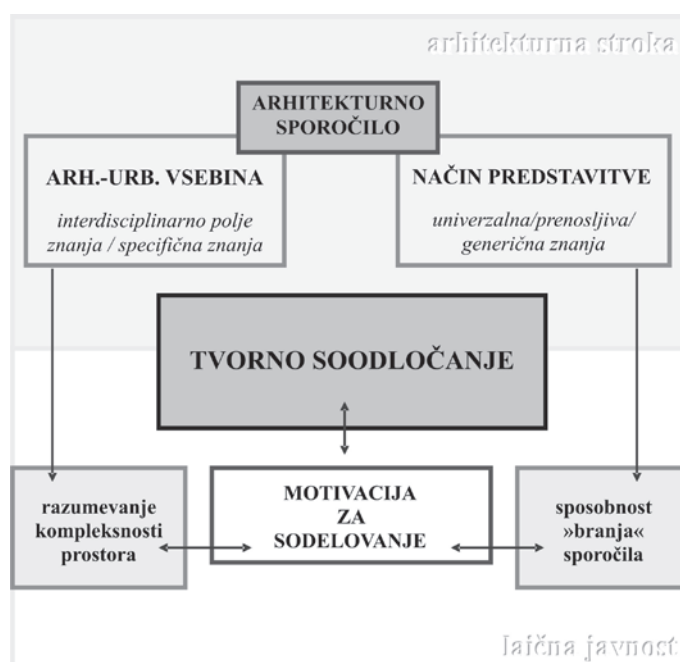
arhitekturna stroka

ARHITEKTURNO SPOROČILO

ARH.-URB. VSEBINA

interdisciplinarno polje znanja / specifična znanja

NAČIN PREDSTAVITVE

univerzalna/prenosljiva/ generična znanja

TVORNO SOODLOČANJE

razumevanje kompleksnosti prostora

MOTIVACIJA ZA SODELOVANJE

sposobnost »branja« sporočila

laična javnost